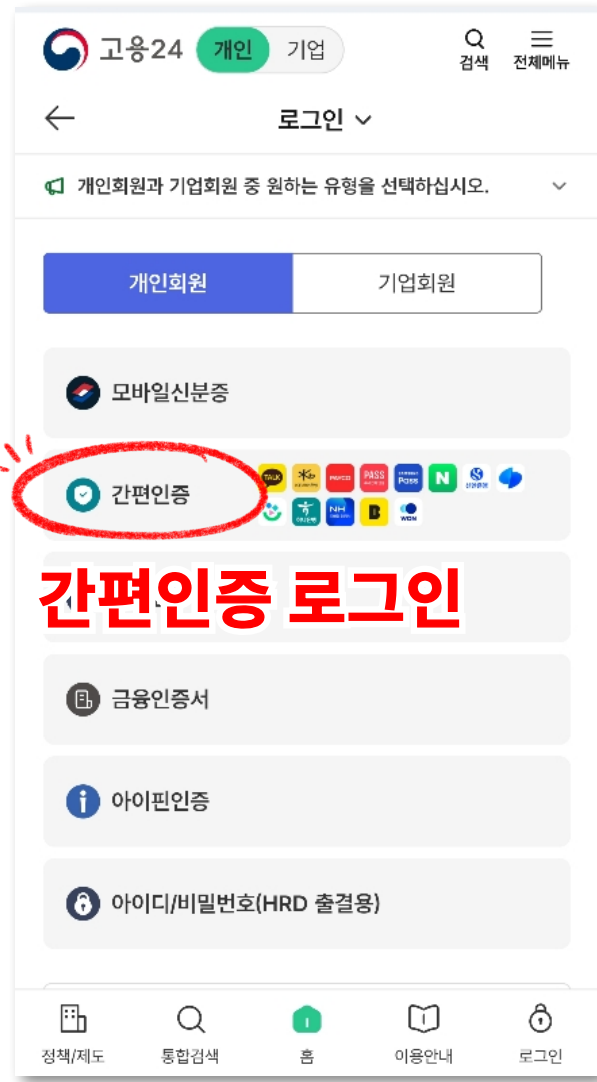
고용24 개인 기업

검색 전체메뉴

로그인

개인회원과 기업회원 중 원하는 유형을 선택하십시오.

| 개인회원 | 기업회원 |
|---|---|

모바일신분증

간편인증

TALK PAYCO PASS Pass N NH B

간편인증 로그인

금융인증서

아이핀인증

아이디/비밀번호(HRD 출결용)

정책/제도 통합검색 홈 이용안내 로그인